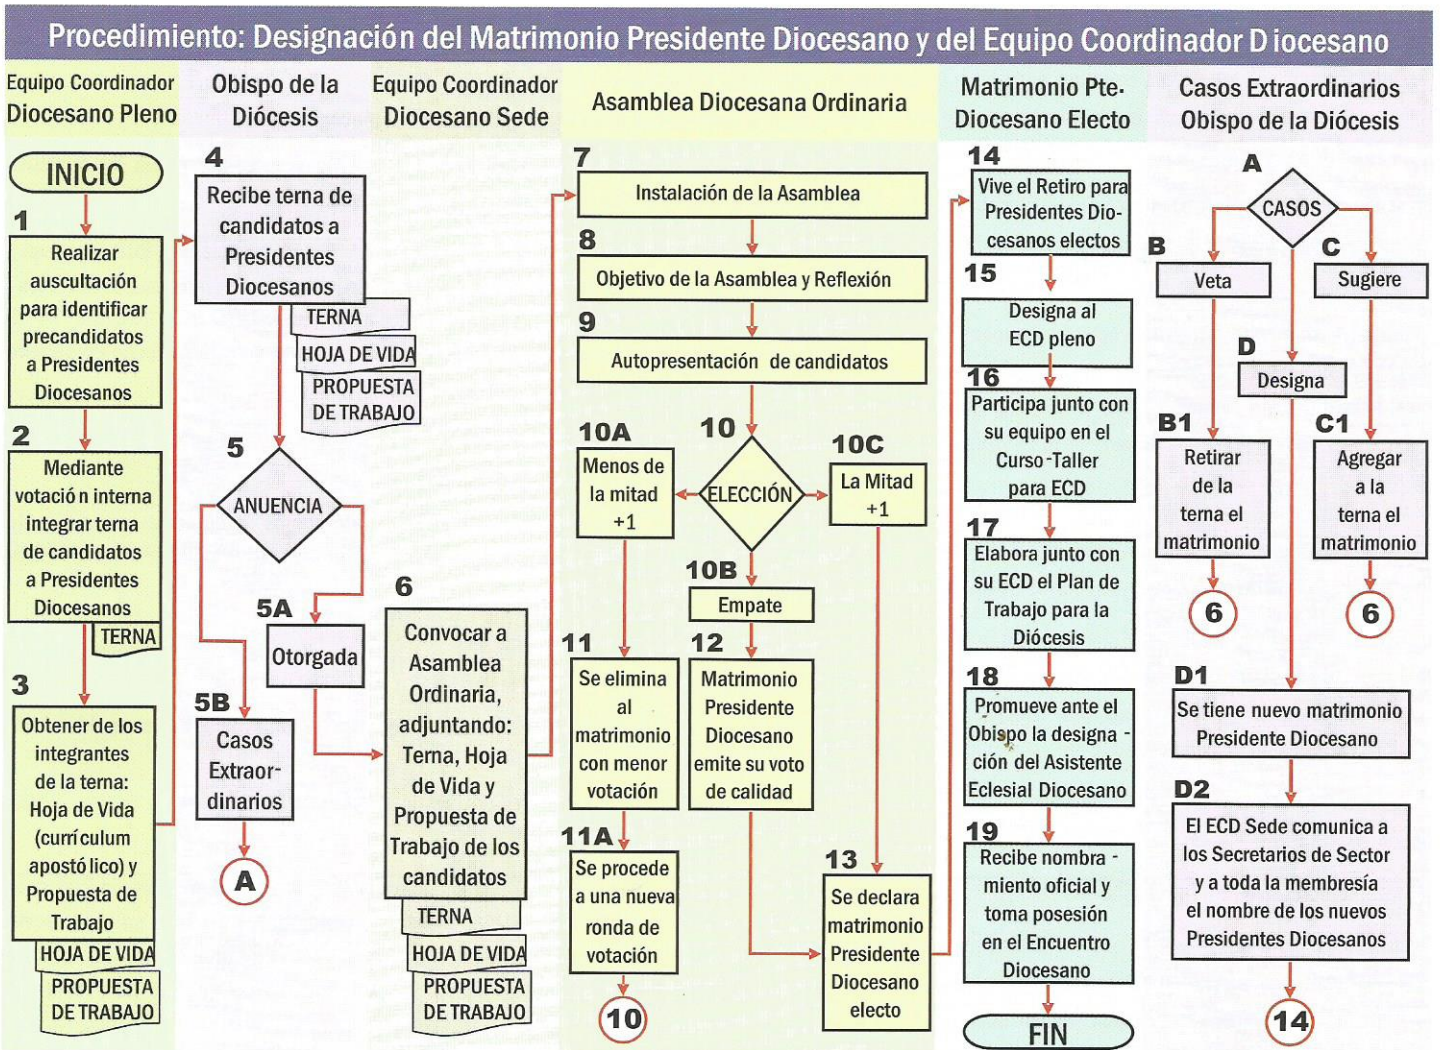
Procedimiento: Designación del Matrimonio Presidente Diocesano y del Equipo Coordinador Diocesano

Equipo Coordinador Diocesano Pleno

INICIO

1
Realizar auscultación para identificar precandidatos a Presidentes Diocesanos

2
Mediante votación interna integrar terna de candidatos a Presidentes Diocesanos
TERNA

3
Obtener de los integrantes de la terna: Hoja de Vida (currículum apostólico) y Propuesta de Trabajo
HOJA DE VIDA
PROPUESTA DE TRABAJO

Obispo de la Diócesis

4
Recibe terna de candidatos a Presidentes Diocesanos
TERNA
HOJA DE VIDA
PROPUESTA DE TRABAJO

5
ANUENCIA

5A
Otorgada

5B
Casos Extraordinarios

A

Equipo Coordinador Diocesano Sede

6
Convocar a Asamblea Ordinaria, adjuntando: Terna, Hoja de Vida y Propuesta de Trabajo de los candidatos
TERNA
HOJA DE VIDA
PROPUESTA DE TRABAJO

Asamblea Diocesana Ordinaria

7
Instalación de la Asamblea

8
Objetivo de la Asamblea y Reflexión

9
Autopresentación de candidatos

10A
Menos de la mitad +1

10
ELECCIÓN

10C
La Mitad +1

10B
Empate

11
Se elimina al matrimonio con menor votación

12
Matrimonio Presidente Diocesano emite su voto de calidad

11A
Se procede a una nueva ronda de votación

10

13
Se declara matrimonio Presidente Diocesano electo

Matrimonio Pte. Diocesano Electo

14
Vive el Retiro para Presidentes Diocesanos electos

15
Designa al ECD pleno

16
Participa junto con su equipo en el Curso-Taller para ECD

17
Elabora junto con su ECD el Plan de Trabajo para la Diócesis

18
Promueve ante el Obispo la designación del Asistente Eclesial Diocesano

19
Recibe nombramiento oficial y toma posesión en el Encuentro Diocesano

FIN

Casos Extraordinarios Obispo de la Diócesis

A
CASOS

B
Veta

C
Sugiere

D
Designa

B1
Retirar de la terna el matrimonio

6

C1
Agregar a la terna el matrimonio

6

D1
Se tiene nuevo matrimonio Presidente Diocesano

D2
El ECD Sede comunica a los Secretarios de Sector y a toda la membresía el nombre de los nuevos Presidentes Diocesanos

14